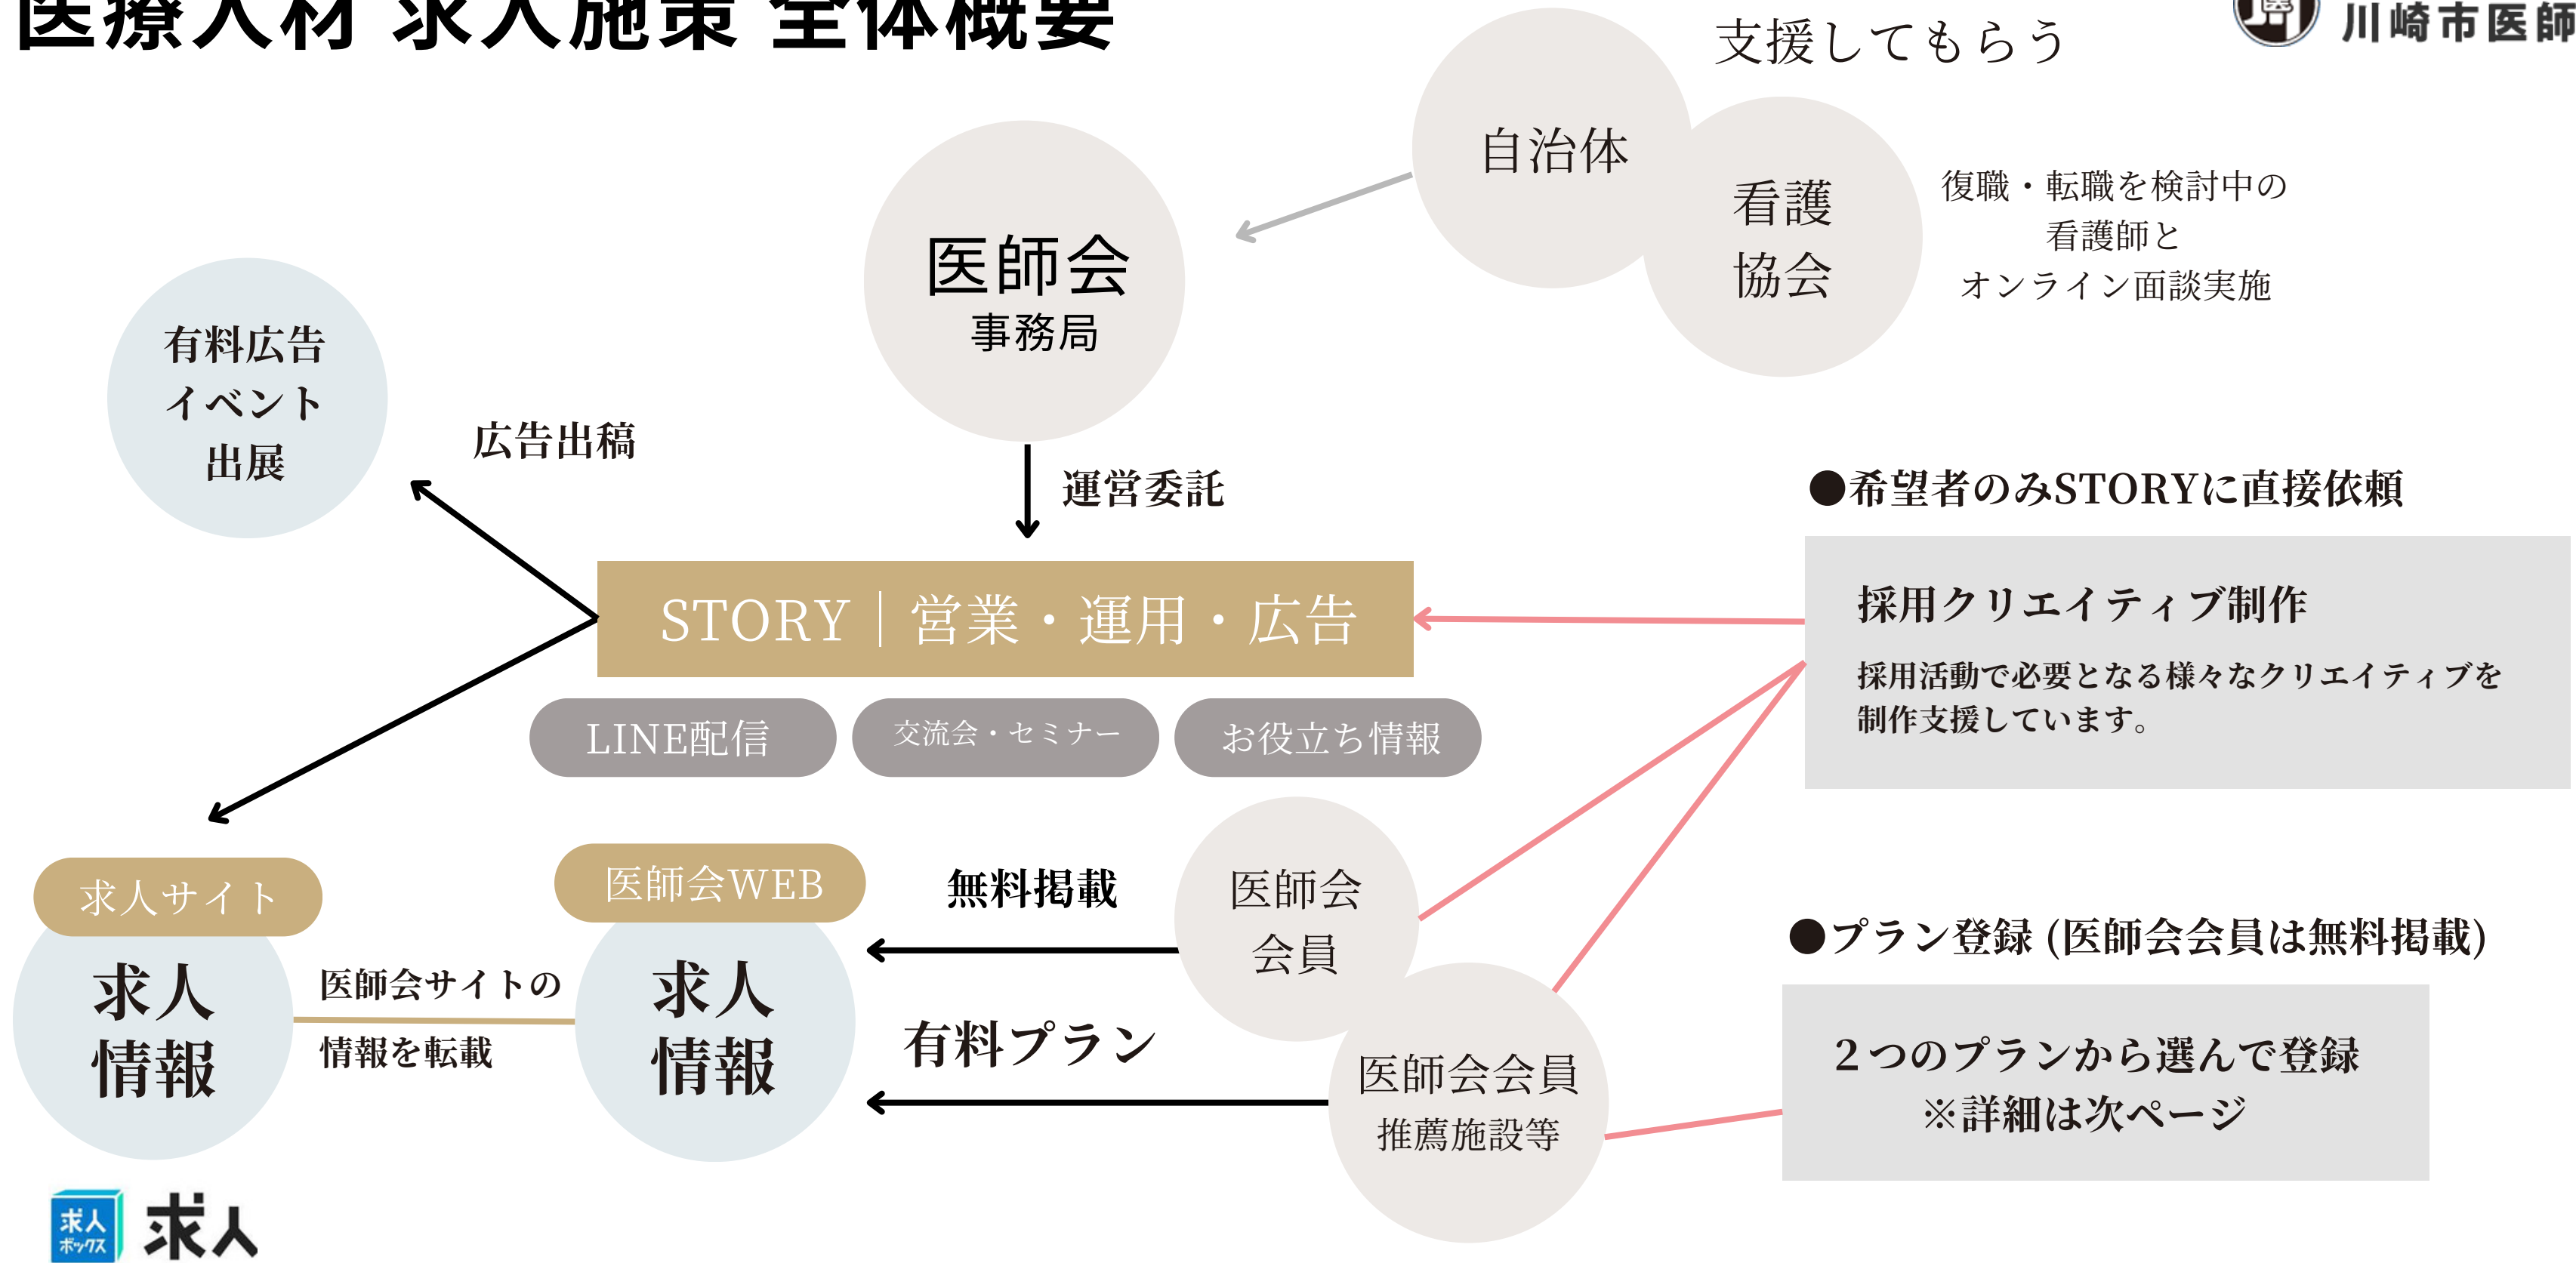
医療人材 求人施策 全体概要

支援してもらう

川崎市医師

自治体

看護協会

復職・転職を検討中の看護師とオンライン面談実施

医師会
事務局

有料広告
イベント
出展

広告出稿

運営委託

●希望者のみSTORYに直接依頼

採用クリエイティブ制作

採用活動で必要となる様々なクリエイティブを制作支援しています。

STORY｜営業・運用・広告

LINE配信

交流会・セミナー

お役立ち情報

求人サイト

求人情報

医師会サイトの情報を転載

医師会WEB

求人情報

無料掲載

医師会会員

有料プラン

医師会会員
推薦施設等

●プラン登録 (医師会会員は無料掲載)

２つのプランから選んで登録
※詳細は次ページ

求人ボックス

求人